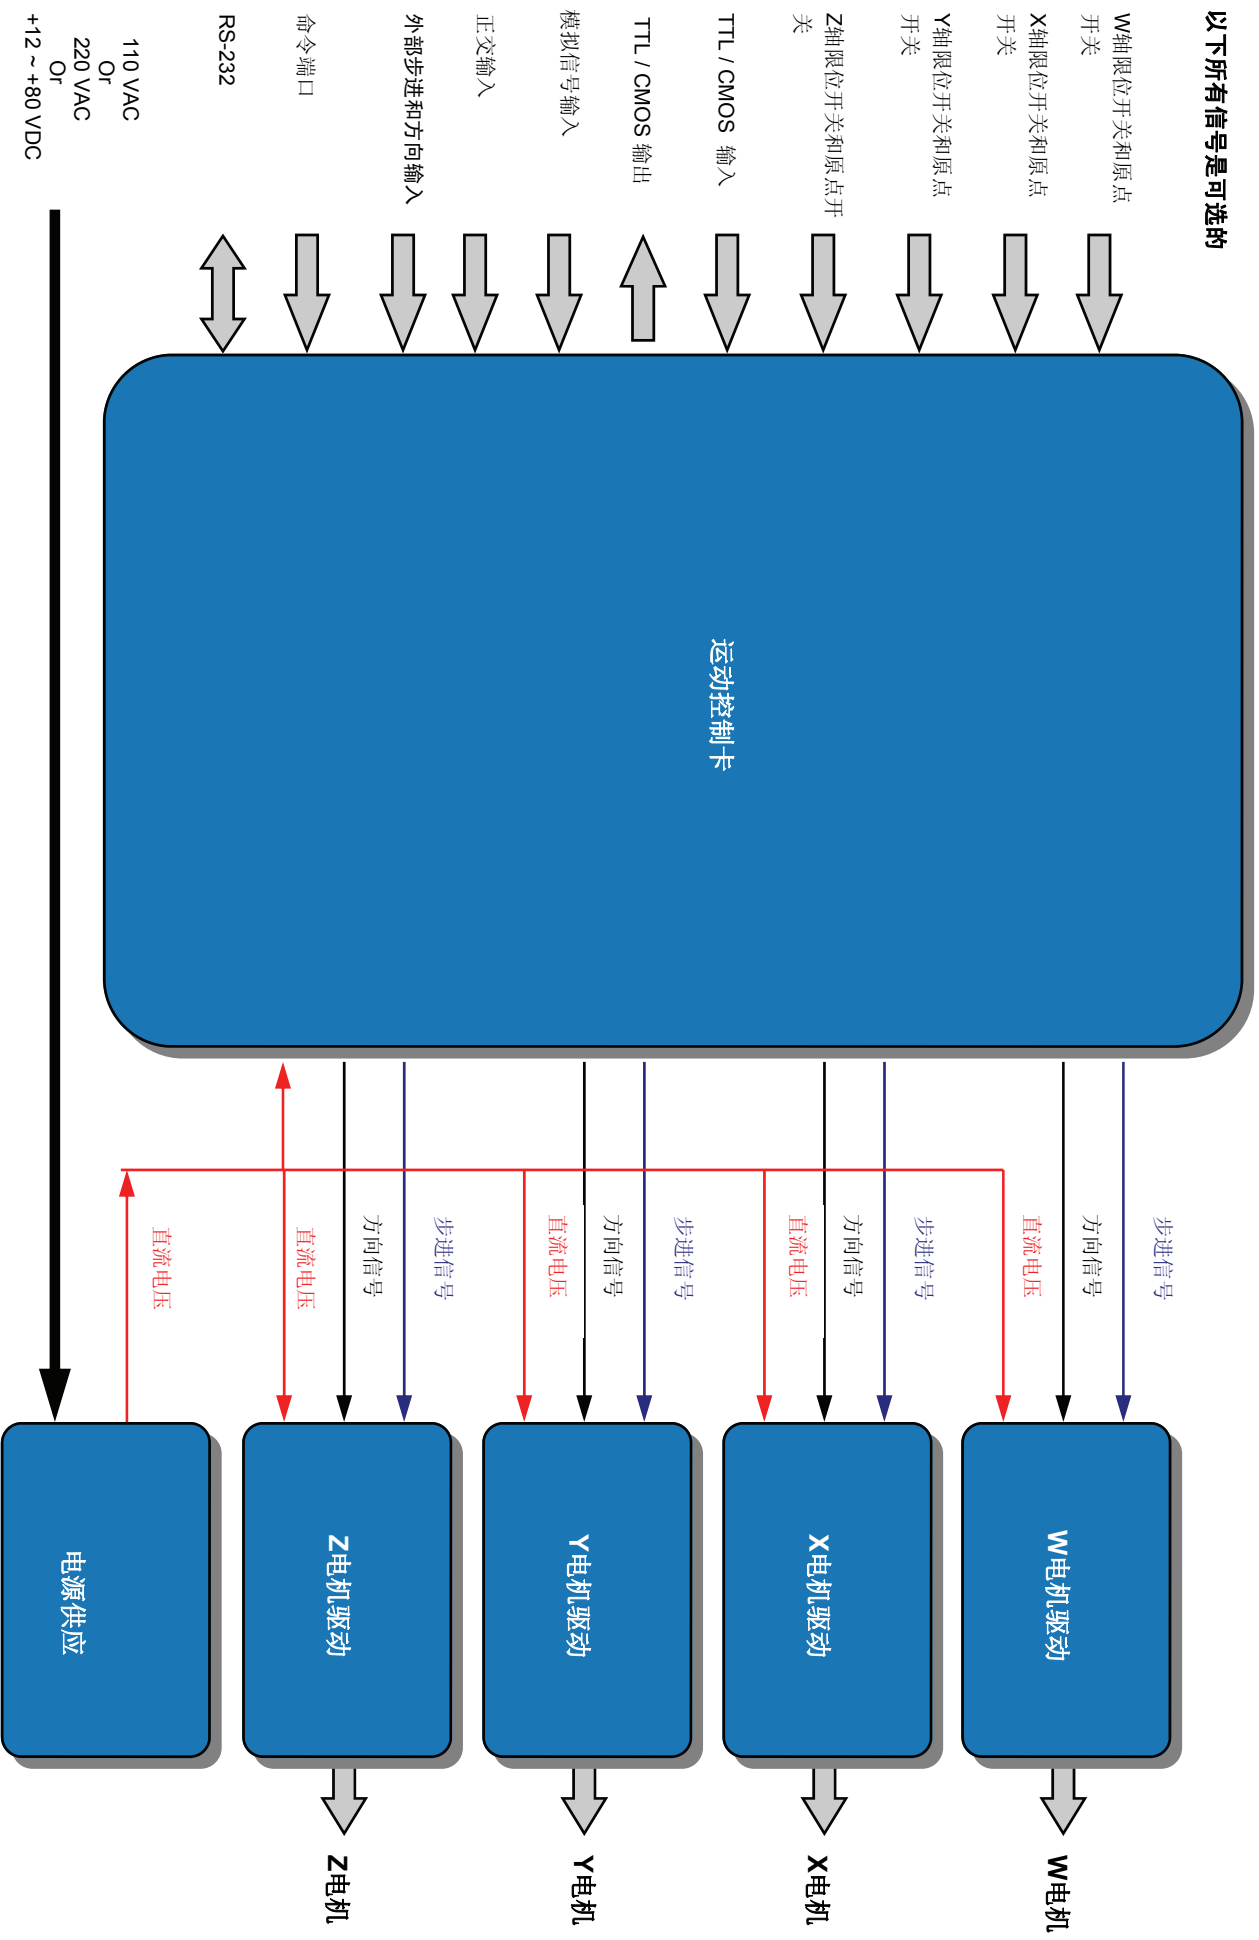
以下所有信号是可选的

W轴限位开关和原点开关

X轴限位开关和原点开关

Y轴限位开关和原点开关

Z轴限位开关和原点开关

TTL / CMOS 输入

TTL / CMOS 输出

模拟信号输入

正交输入

外部步进和方向输入

命令端口

RS-232

110 VAC
Or
220 VAC
Or
+12 ~ +80 VDC

运动控制卡

步进信号

方向信号

直流电压

步进信号

方向信号

直流电压

步进信号

方向信号

直流电压

步进信号

方向信号

直流电压

直流电压

W电机驱动

X电机驱动

Y电机驱动

Z电机驱动

电源供应

W电机

X电机

Y电机

Z电机